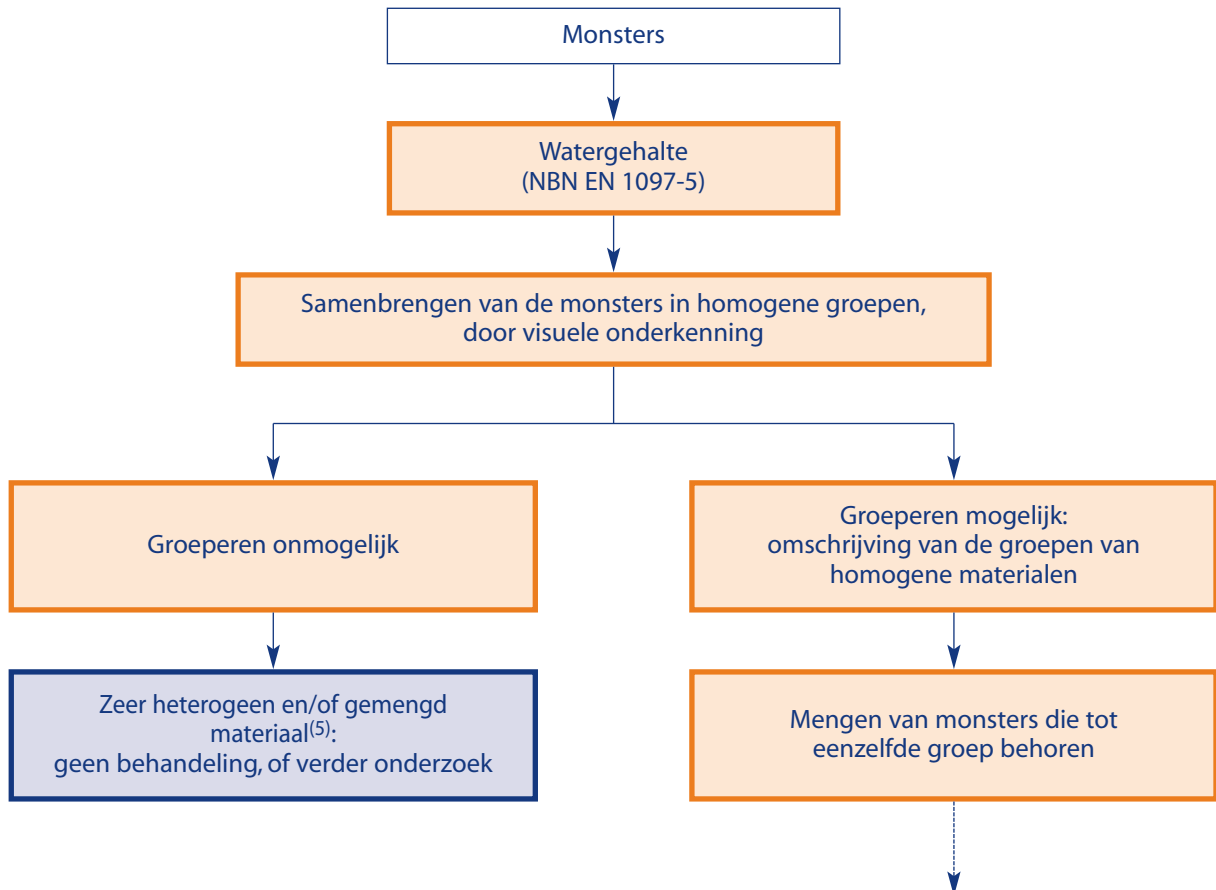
Monsters

Watergehalte
(NBN EN 1097-5)

Samenbrengen van de monsters in homogene groepen, door visuele onderkenning

Groeperen onmogelijk

Zeer heterogeen en/of gemengd materiaal$^{(5)}$:
geen behandeling, of verder onderzoek

Groeperen mogelijk:
omschrijving van de groepen van homogene materialen

Mengen van monsters die tot eenzelfde groep behoren